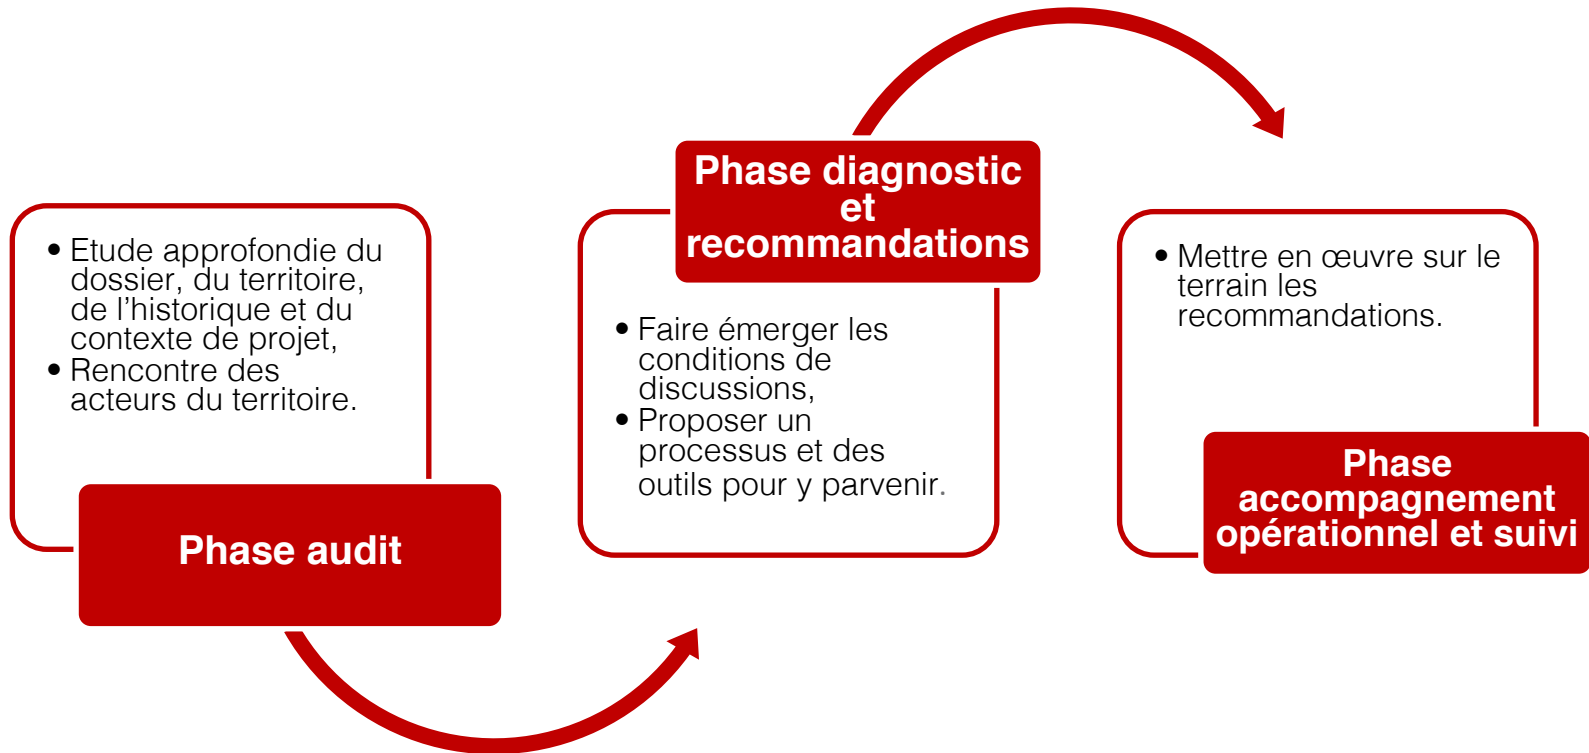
• Etude approfondie du dossier, du territoire, de l’historique et du contexte de projet,
• Rencontre des acteurs du territoire.

Phase audit

Phase diagnostic et recommandations

• Faire émerger les conditions de discussions,
• Proposer un processus et des outils pour y parvenir.

• Mettre en œuvre sur le terrain les recommandations.

Phase accompagnement opérationnel et suivi